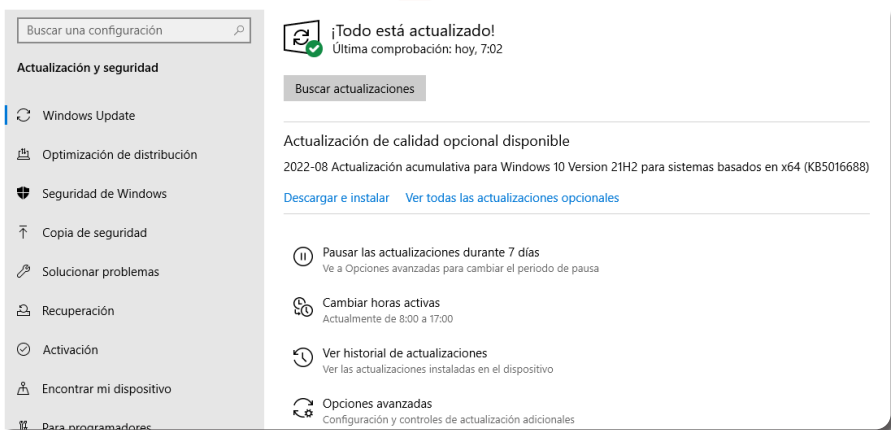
Buscar una configuración

Actualización y seguridad

Windows Update

Optimización de distribución

Seguridad de Windows

Copia de seguridad

Solucionar problemas

Recuperación

Activación

Encontrar mi dispositivo

Para programadores

¡Todo está actualizado!
Última comprobación: hoy, 7:02

Buscar actualizaciones

Actualización de calidad opcional disponible

2022-08 Actualización acumulativa para Windows 10 Version 21H2 para sistemas basados en x64 (KB5016688)

Descargar e instalar Ver todas las actualizaciones opcionales

Pausar las actualizaciones durante 7 días
Ve a Opciones avanzadas para cambiar el periodo de pausa

Cambiar horas activas
Actualmente de 8:00 a 17:00

Ver historial de actualizaciones
Ver las actualizaciones instaladas en el dispositivo

Opciones avanzadas
Configuración y controles de actualización adicionales